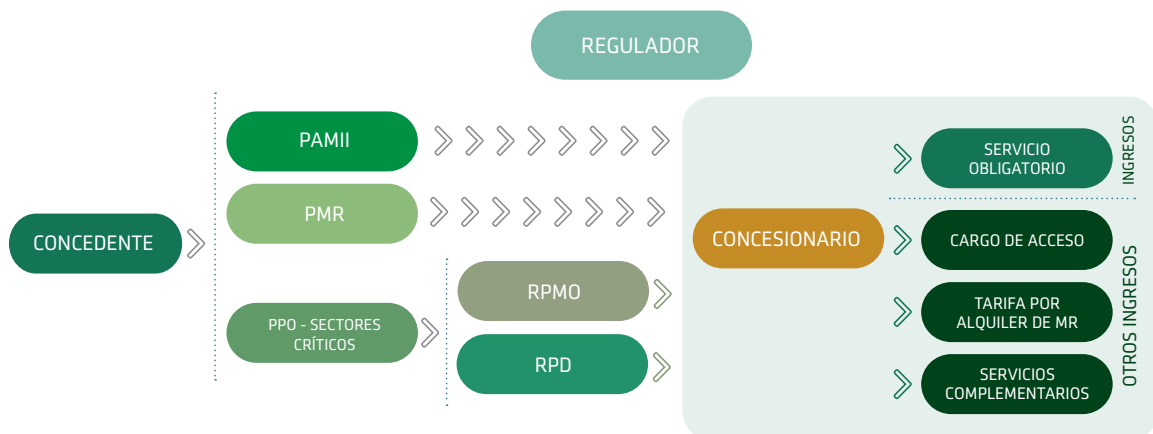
REGULADOR

CONCEDENTE

PAMII

PMR

PPO - SECTORES CRÍTICOS

RPMO

RPD

CONCESIONARIO

SERVICIO OBLIGATORIO

INGRESOS

CARGO DE ACCESO

TARIFA POR ALQUILER DE MR

SERVICIOS COMPLEMENTARIOS

OTROS INGRESOS